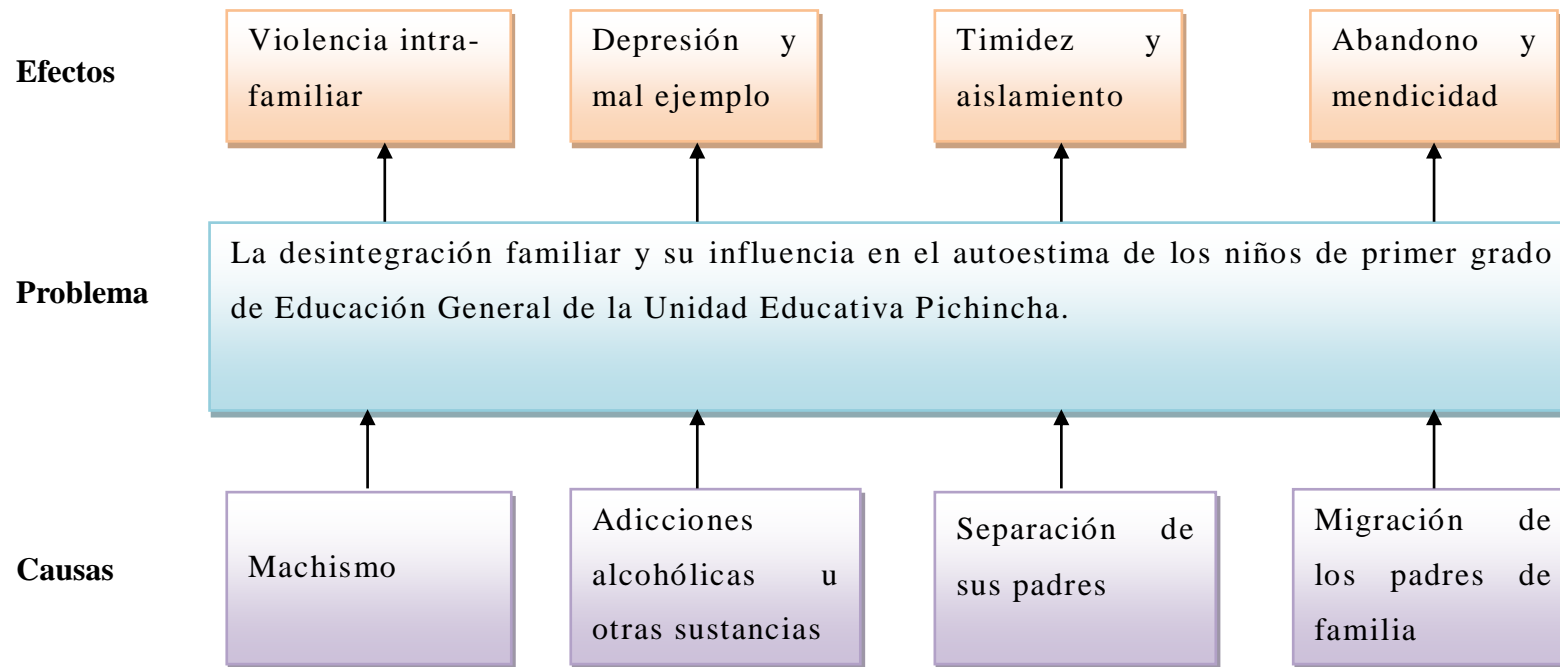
Efectos

Violencia intrafamiliar

Depresión y mal ejemplo

Timidez y aislamiento

Abandono y mendicidad

Problema

La desintegración familiar y su influencia en el autoestima de los niños de primer grado de Educación General de la Unidad Educativa Pichincha.

Causas

Machismo

Adicciones alcohólicas u otras sustancias

Separación de sus padres

Migración de los padres de familia